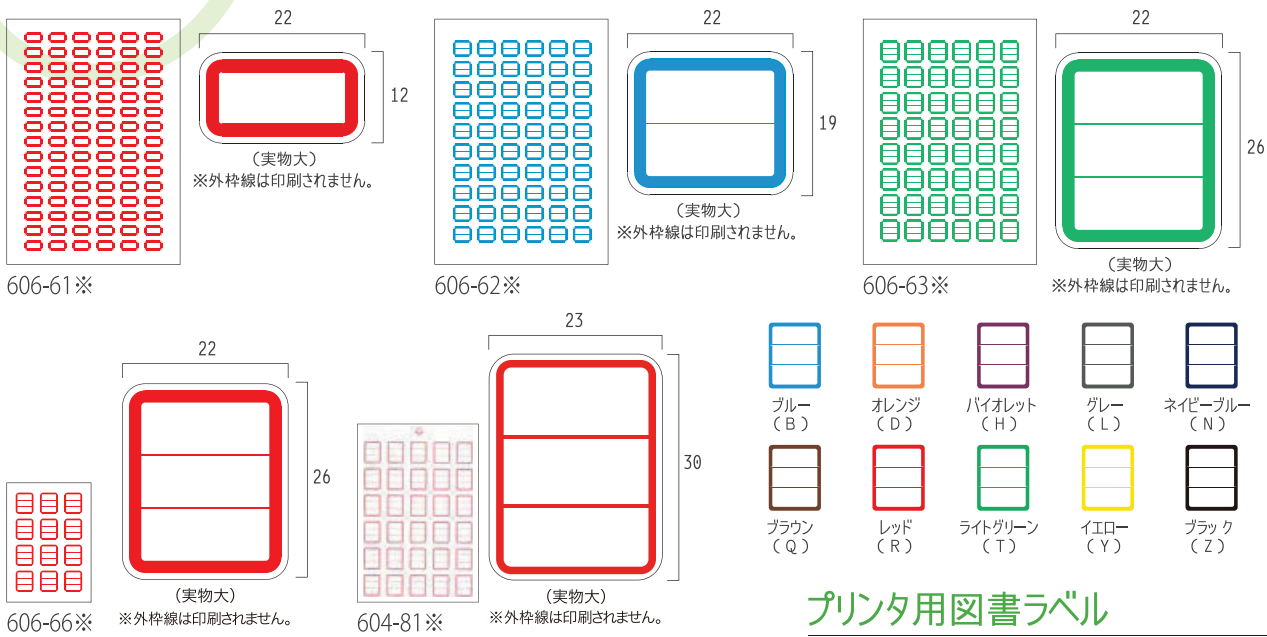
22

12

（実物大）
※外枠線は印刷されません。

606-61※

22

19

（実物大）
※外枠線は印刷されません。

606-62※

22

26

（実物大）
※外枠線は印刷されません。

606-63※

22

26

（実物大）
※外枠線は印刷されません。

606-66※

23

30

（実物大）
※外枠線は印刷されません。

604-81※

ブルー
（B）

オレンジ
（D）

バイオレット
（H）

グレー
（L）

ネイビーブルー
（N）

ブラウン
（Q）

レッド
（R）

ライトグリーン
（T）

イエロー
（Y）

ブラック
（Z）

プリンタ用図書ラベル